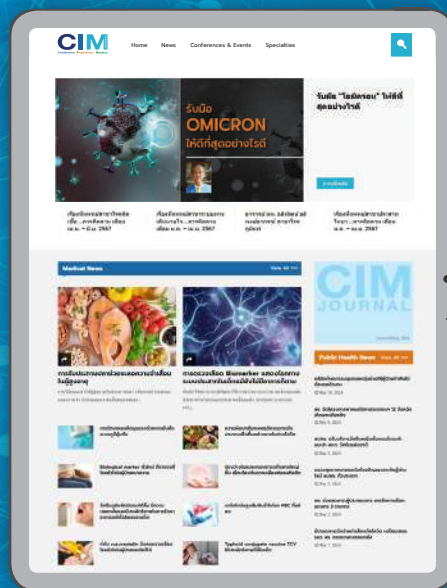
CIM

Home News Conferences & Events Specialties

รับมือ
OMICRON
ให้ดีที่สุดอย่างไรดี

รับมือ "โอมิครอน" ให้ดีที่สุดอย่างไรดี

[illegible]

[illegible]

Medical News

View All

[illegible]

การตรวจเลือด Biomarker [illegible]

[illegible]

Biological marker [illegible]

CIM JOURNAL

Public Health News

View All

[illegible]